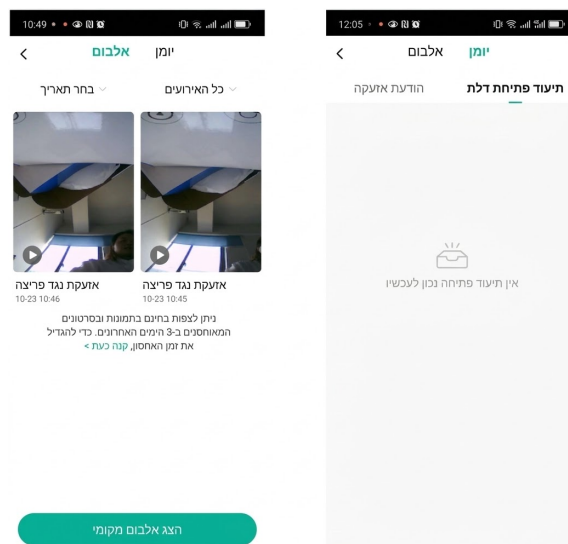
10:49

יומן אלבום <

כל האירועים בחר תאריך

אזעקת נגד פריצה
10-23 10:45

אזעקת נגד פריצה
10-23 10:46

ניתן לצפות בחינם בתמונות ובסרטונים המאוחסנים ב-3 הימים האחרונים. כדי להגדיל את זמן האחסון, קנה כעת >

הצג אלבום מקומי

12:05

יומן אלבום <

תיעוד פתיחת דלת הודעת אזעקה

אין תיעוד פתיחה נכון לעכשיו